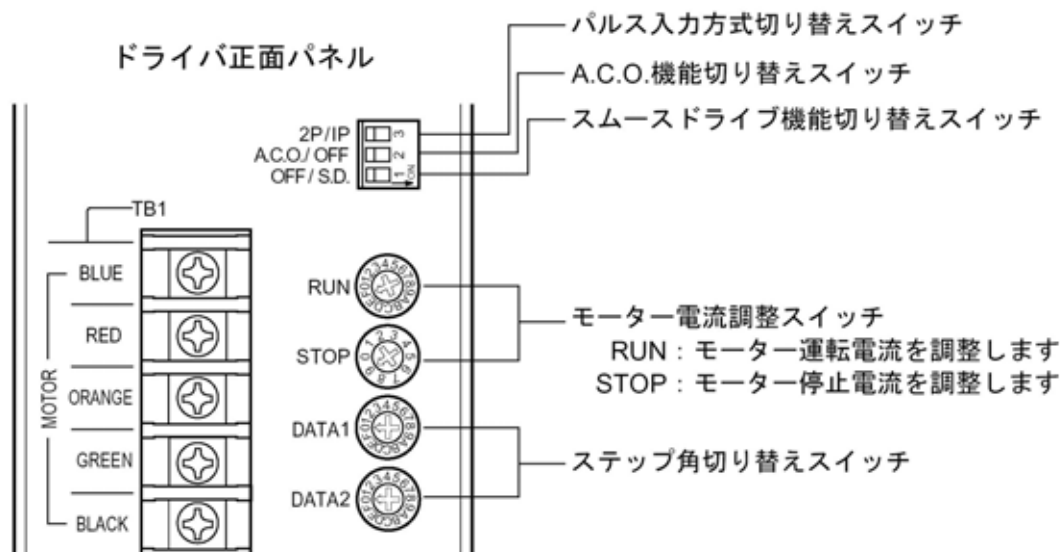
ドライバ正面パネル

パルス入力方式切り替えスイッチ
A.C.O.機能切り替えスイッチ
スムースドライブ機能切り替えスイッチ

2P/IP
A.C.O./ OFF
OFF / S.D.
3
2
1
ON

TB1

MOTOR
BLUE
RED
ORANGE
GREEN
BLACK

RUN
STOP
DATA1
DATA2

モーター電流調整スイッチ
RUN：モーター運転電流を調整します
STOP：モーター停止電流を調整します

ステップ角切り替えスイッチ